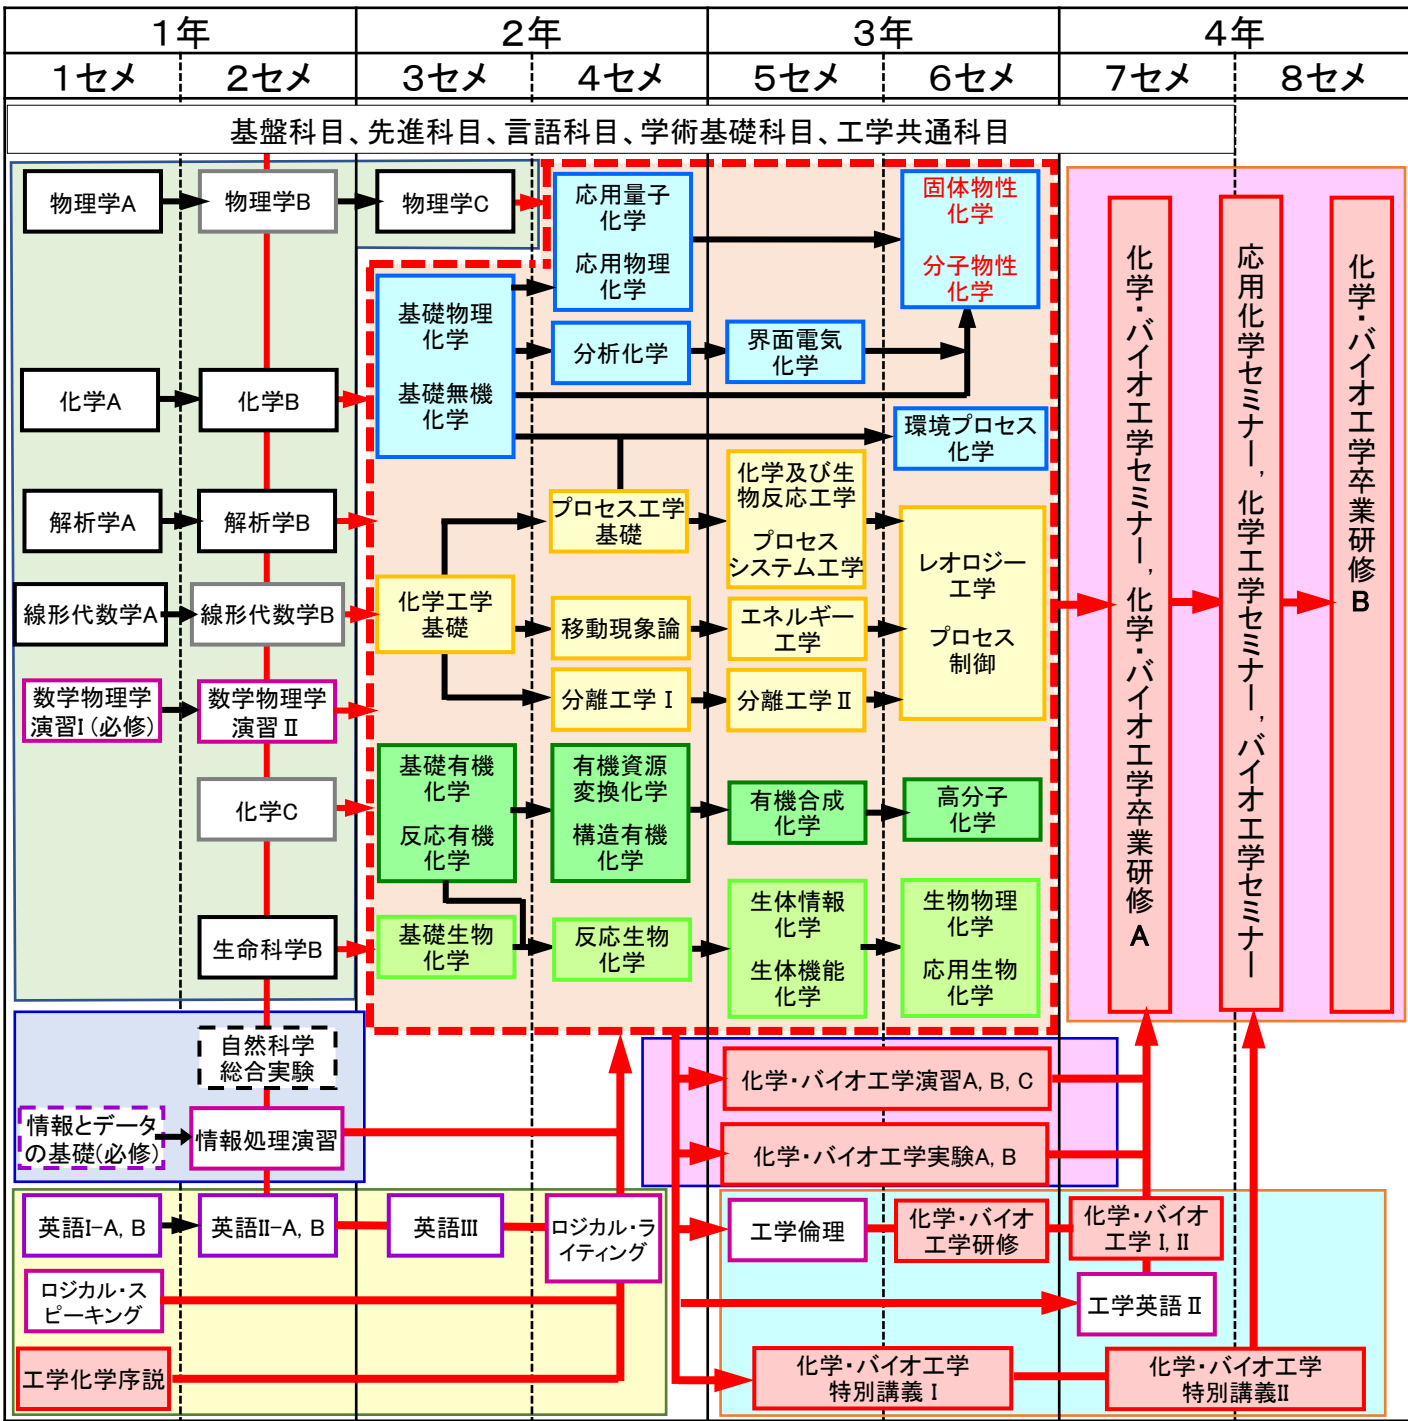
| 1年 | | 2年 | | 3年 | | 4年 | |
|---|---|---|---|---|---|---|---|
| 1セメ | 2セメ | 3セメ | 4セメ | 5セメ | 6セメ | 7セメ | 8セメ |

基盤科目、先進科目、言語科目、学術基礎科目、工学共通科目

物理学A
物理学B
物理学C
応用量子化学
応用物理化学
固体物性化学
分子物性化学
基礎物理化学
基礎無機化学
分析化学
界面電気化学
化学A
化学B
環境プロセス化学
解析学A
解析学B
プロセス工学基礎
化学及び生物反応工学
プロセスシステム工学
レオロジー工学
プロセス制御
線形代数学A
線形代数学B
化学工学基礎
移動現象論
エネルギー工学
数学物理学演習I（必修）
数学物理学演習Ⅱ
分離工学Ⅰ
分離工学Ⅱ
基礎有機化学
反応有機化学
有機資源変換化学
構造有機化学
化学C
有機合成化学
高分子化学
生命科学B
基礎生物化学
反応生物化学
生体情報化学
生体機能化学
生物物理化学
応用生物化学
化学・バイオ工学セミナー，化学・バイオ工学卒業研修A
応用化学セミナー，化学工学セミナー，バイオ工学セミナー
化学・バイオ工学卒業研修B
自然科学総合実験
化学・バイオ工学演習A, B, C
情報とデータの基礎（必修）
情報処理演習
化学・バイオ工学実験A, B
英語I-A, B
英語II-A, B
英語III
ロジカル・ライティング
工学倫理
化学・バイオ工学研修
化学・バイオ工学 I, II
ロジカル・スピーキング
工学英語Ⅱ
工学化学序説
化学・バイオ工学特別講義Ⅰ
化学・バイオ工学特別講義II